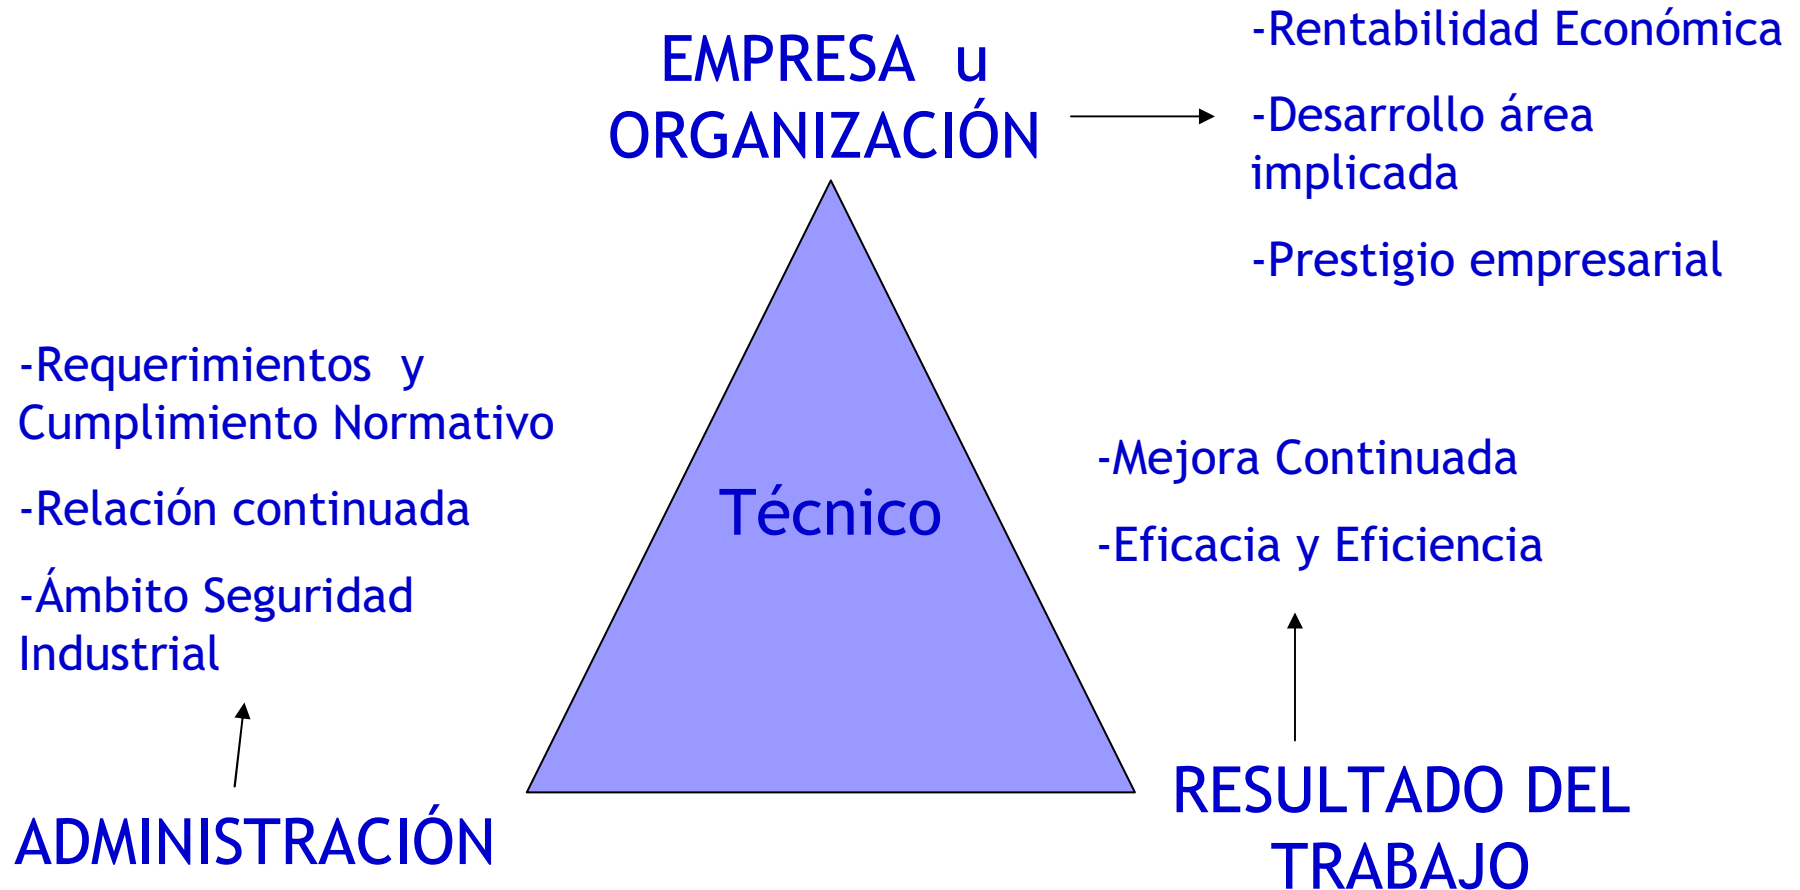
EMPRESA u ORGANIZACIÓN

-Rentabilidad Económica

-Desarrollo área implicada

-Prestigio empresarial

-Requerimientos y Cumplimiento Normativo

-Relación continuada

-Ámbito Seguridad Industrial

Técnico

-Mejora Continuada

-Eficacia y Eficiencia

ADMINISTRACIÓN

RESULTADO DEL TRABAJO